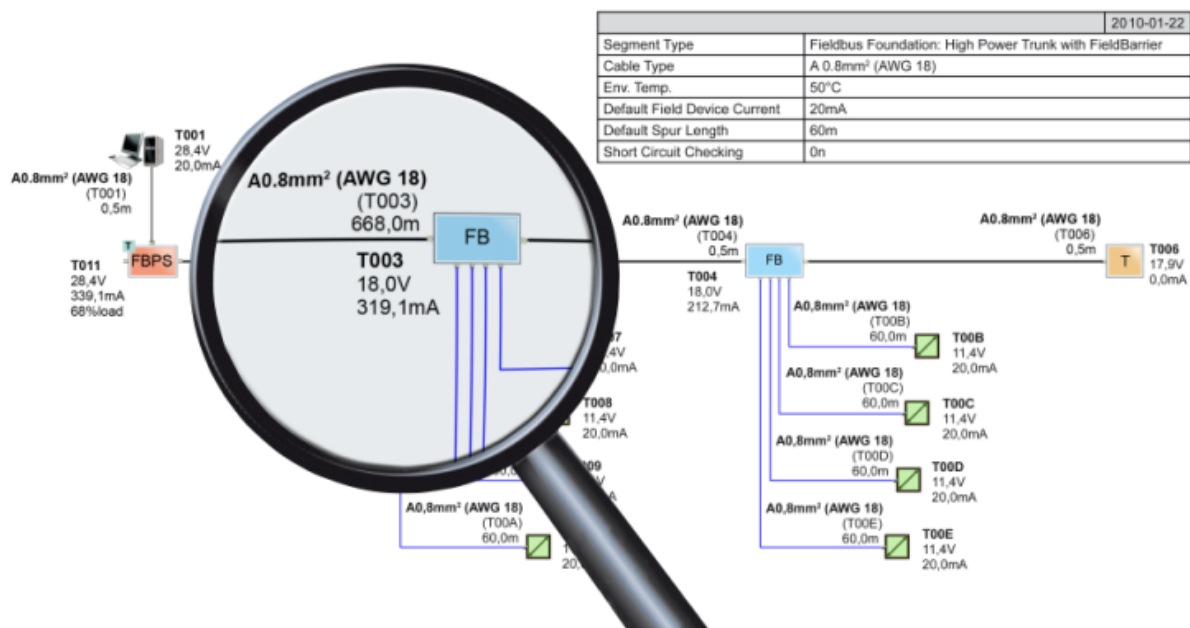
| | 2010-01-22 |
|---|---|
| Segment Type | Fieldbus Foundation: High Power Trunk with FieldBarrier |
| Cable Type | A 0.8mm² (AWG 18) |
| Env. Temp. | 50°C |
| Default Field Device Current | 20mA |
| Default Spur Length | 60m |
| Short Circuit Checking | 0n |

T001
28,4V
20,0mA

A0.8mm² (AWG 18)
(T001)
0,5m

T
FBPS

T011
28,4V
339,1mA
68%load

A0.8mm² (AWG 18)
(T003)
668,0m

FB

T003
18,0V
319,1mA

7
,4V
,0mA

T008
11,4V
20,0mA

09
V
A

A0,8mm² (AWG 18)
(T00A)
60,0m

20

A0.8mm² (AWG 18)
(T004)
0,5m

T004
18,0V
212,7mA

FB

A0.8mm² (AWG 18)
(T006)
0,5m

T

T006
17,9V
0,0mA

A0,8mm² (AWG 18)
(T00B)
60,0m

T00B
11,4V
20,0mA

A0,8mm² (AWG 18)
(T00C)
60,0m

T00C
11,4V
20,0mA

A0,8mm² (AWG 18)
(T00D)
60,0m

T00D
11,4V
20,0mA

A0,8mm² (AWG 18)
(T00E)
60,0m

T00E
11,4V
20,0mA